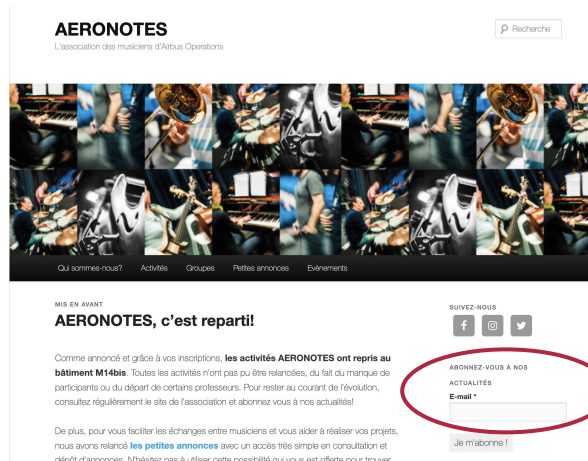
AERONOTES

L'association des musiciens d'Airbus Operations

Recherche

Qui sommes-nous? Activités Groupes Petites annonces Evènements

MIS EN AVANT

AERONOTES, c'est reparti!

Comme annoncé et grâce à vos inscriptions, les activités AERONOTES ont repris au bâtiment M14bis. Toutes les activités n'ont pas pu être relancées, du fait du manque de participants ou du départ de certains professeurs. Pour rester au courant de l'évolution, consultez régulièrement le site de l'association et abonnez vous à nos actualités!

De plus, pour vous faciliter les échanges entre musiciens et vous aider à réaliser vos projets, nous avons relancé les petites annonces avec un accès très simple en consultation et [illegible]

SUIVEZ-NOUS

ABONNEZ-VOUS À NOS ACTUALITÉS

E-mail *

Je m'abonne !